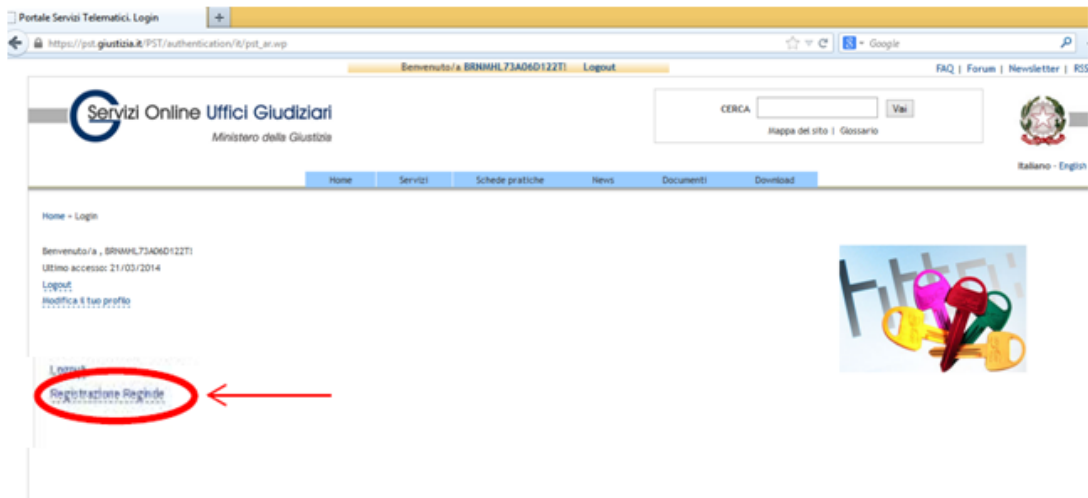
Portale Servizi Telematici. Login

https://pst.giustizia.it/PST/authentication/it/pst_ar.wp

Google

Benvenuto/a BRNMHL73A06D122T! Logout

FAQ | Forum | Newsletter | RSS

Servizi Online Uffici Giudiziari
Ministero della Giustizia

CERCA Vai
Mappa del sito | Glossario

Italiano - English

Home Servizi Schede pratiche News Documenti Download

Home » Login

Benvenuto/a , BRNMHL73A06D122T!
Ultimo accesso: 21/03/2014
Logout
Modifica il tuo profilo

Logout
Registrazione ReGIndE